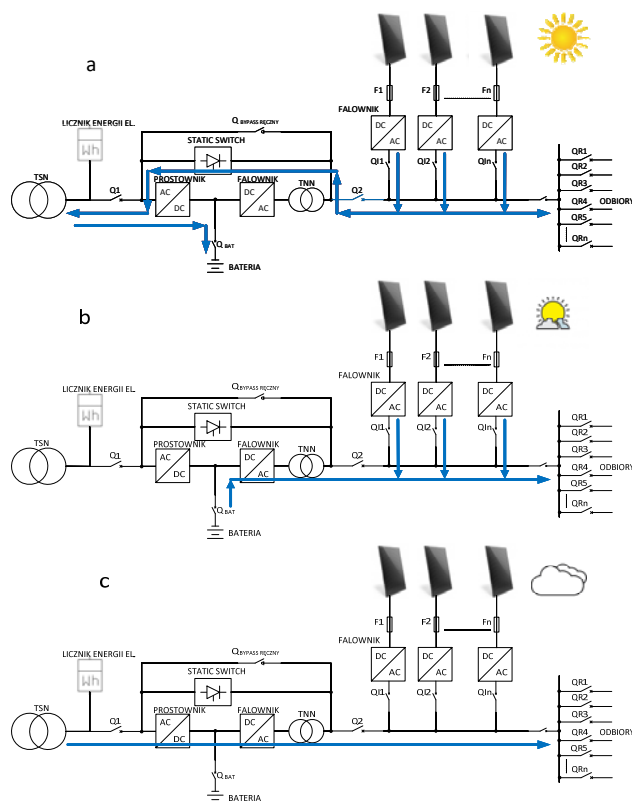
a

F1 F2 Fn

FALOWNIK

LICZNIK ENERGII EL.

Wh

$Q_{BYPASS\ RĘCZNY}$

STATIC SWITCH

DC AC DC AC DC AC

QI1 QI2 QIn

TSN

Q1

PROSTOWNIK

AC DC

FALOWNIK

DC AC

TNN

Q2

QR1 QR2 QR3 QR4 ODBIORY QR5 QRn

$Q_{BAT}$

BATERIA

b

F1 F2 Fn

FALOWNIK

LICZNIK ENERGII EL.

Wh

$Q_{BYPASS\ RĘCZNY}$

STATIC SWITCH

DC AC DC AC DC AC

QI1 QI2 QIn

TSN

Q1

PROSTOWNIK

AC DC

FALOWNIK

DC AC

Q2

QR1 QR2 QR3 QR4 ODBIORY QR5 QRn

$Q_{BAT}$

BATERIA

c

F1 F2 Fn

FALOWNIK

LICZNIK ENERGII EL.

Wh

$Q_{BYPASS\ RĘCZNY}$

STATIC SWITCH

DC AC DC AC DC AC

QI1 QI2 QIn

TSN

Q1

PROSTOWNIK

AC DC

FALOWNIK

DC AC

TNN

Q2

QR1 QR2 QR3 QR4 ODBIORY QR5 QRn

$Q_{BAT}$

BATERIA